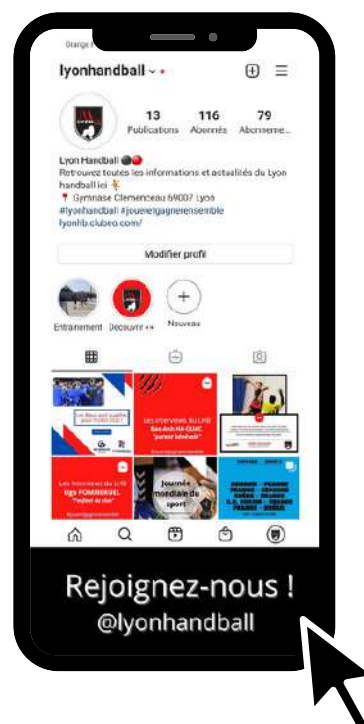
Orange

lyonhandball

13 Publications
116 Abonnés
79 Abonnements

Lyon Handball
Retrouvez toutes les informations et actualités du Lyon handball ici
Gymnase Clemenceau 69007 Lyon
#lyonhandball #jouerelgagnerensemble
lyonhb.clubeo.com/

Modifier profil

Entrainement
Decouvrir ++
Nouveau

Les interviews du LLHB
Journée mondiale du sport

Rejoignez-nous !
@lyonhandball